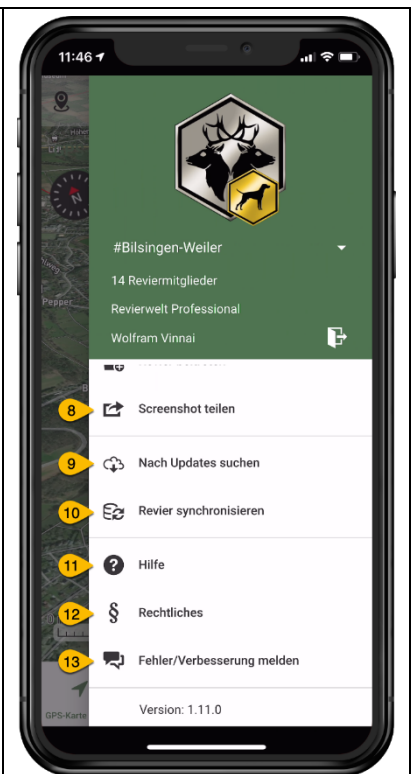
11:46

#Bilsingen-Weiler

14 Reviermitglieder

Revierwelt Professional

Wolfram Vinnai

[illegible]

8 Screenshot teilen

9 Nach Updates suchen

10 Revier synchronisieren

11 Hilfe

12 § Rechtliches

13 Fehler/Verbesserung melden

Version: 1.11.0

Pepper

GPS-Karte